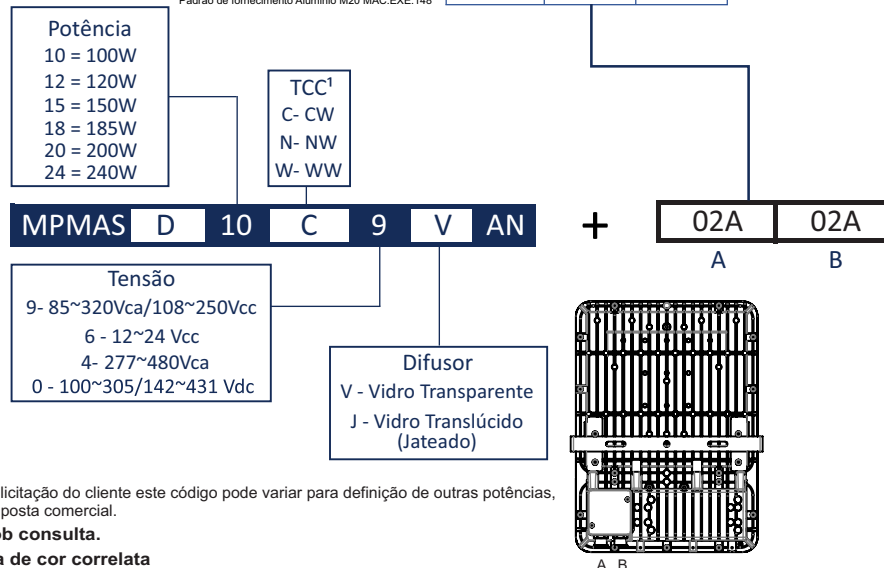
Padrão de fornecimento Alumínio M20 MAC.EXE.148

Potência
10 = 100W
12 = 120W
15 = 150W
18 = 185W
20 = 200W
24 = 240W

TCC¹
C- CW
N- NW
W- WW

MPMAS D 10 C 9 V AN + 02A 02A
A B

Tensão
9- 85~320Vca/108~250Vcc
6 - 12~24 Vcc
4- 277~480Vca
0 - 100~305/142~431 Vdc

Difusor
V - Vidro Transparente
J - Vidro Translúcido (Jateado)

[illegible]licitação do cliente este código pode variar para definição de outras potências, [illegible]posta comercial.
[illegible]ob consulta.
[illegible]a de cor correlata

A B